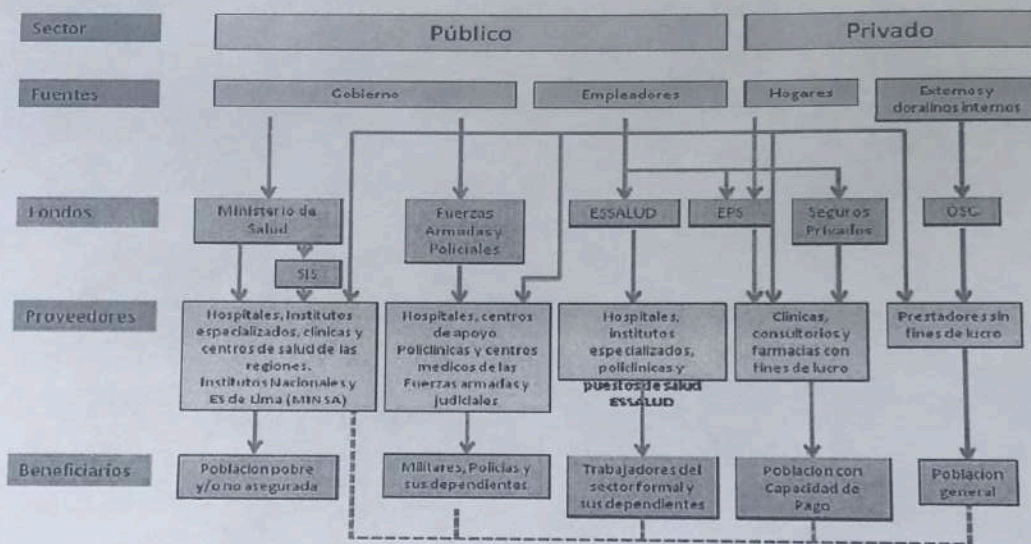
Sector

Público

Privado

Fuentes

Gobierno

Empleadores

Hogares

Externos y donativos internos

Fondos

Ministerio de Salud

SIS

Fuerzas Armadas y Policiales

ESSALUD

EPS

Seguros Privados

OSC

Proveedores

Hospitales, Institutos especializados, clínicas y centros de salud de las regiones. Institutos Nacionales y ES de Lima (MINSA)

Hospitales, centros de apoyo Policlínicas y centros medicos de las Fuerzas armadas y judiciales

Hospitales, institutos especializados, policlinicas y puestos de salud ESSALUD

Clínicas, consultorios y farmacias con fines de lucro

Prestadores sin fines de lucro

Beneficiarios

Poblacion pobre y/o no asegurada

Militares, Policias y sus dependientes

Trabajadores del sector formal y sus dependientes

Poblacion con Capacidad de Pago

Poblacion general